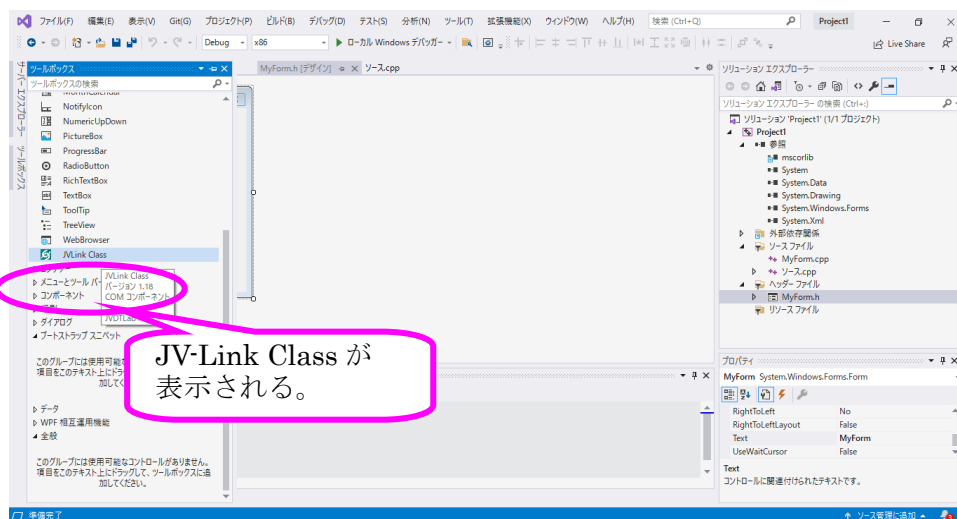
ファイル(F) 編集(E) 表示(V) Git(G) プロジェクト(P) ビルド(B) デバッグ(D) テスト(S) 分析(N) ツール(T) 拡張機能(X) ウィンドウ(W) ヘルプ(H) 検索 (Ctrl+Q) Project1

Debug x86 ▶ ローカル Windows デバッガー Live Share

ツールボックス
ツールボックスの検索
NotifyIcon
NumericUpDown
PictureBox
ProgressBar
RadioButton
RichTextBox
TextBox
ToolTip
TreeView
WebBrowser
JVLink Class
メニューとツール バー
コンポーネント
ダイアログ
ブートストラップ スニペット

このグループには使用可能な項目をこのテキスト上にドラッグ加してく

データ
WPF 相互運用機能
全般

このグループには使用可能なコントロールがありません。項目をこのテキスト上にドラッグして、ツールボックスに追加してください。

JVLink Class
バージョン 1.18
COM コンポーネント
JVDTLab

MyForm.h [デザイン] ソース.cpp

JV-Link Class が
表示される。

ソリューション エクスプローラー
ソリューション エクスプローラー の検索 (Ctrl+;)
ソリューション 'Project1' (1/1 プロジェクト)
Project1
参照
mscorlib
System
System.Data
System.Drawing
System.Windows.Forms
System.Xml
外部依存関係
ソース ファイル
MyForm.cpp
ソース.cpp
ヘッダー ファイル
MyForm.h
リソース ファイル

プロパティ
MyForm System.Windows.Forms.Form

| RightToLeft | No |
|---|---|
| RightToLeftLayout | False |
| Text | MyForm |
| UseWaitCursor | False |

Text
コントロールに関連付けられたテキストです。

準備完了
ソース管理に追加